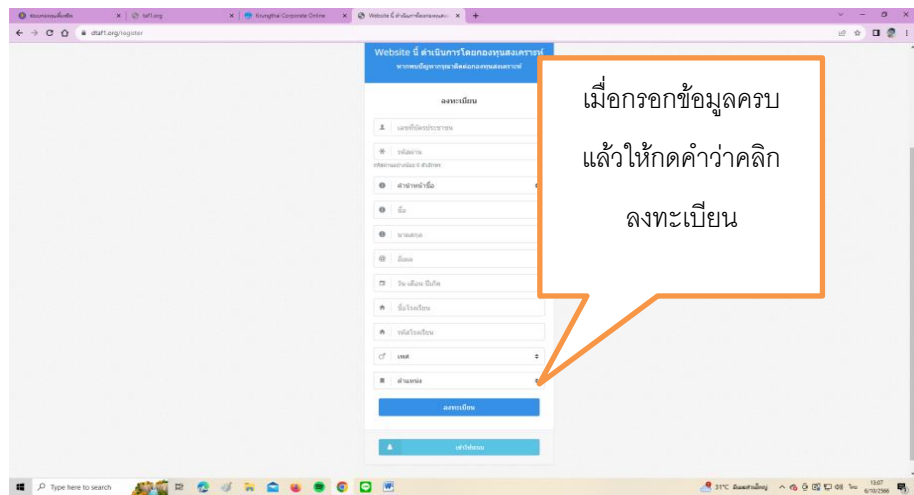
taf1.org | Krungthai Corporate Online | Website นี้ ดำเนินการโดยกองทุนสงเคราะห์

dtaf1.org/register

Website นี้ ดำเนินการโดยกองทุนสงเคราะห์

ลงทะเบียน

เลขที่บัตรประชาชน

รหัสผ่าน

คำนำหน้าชื่อ

ชื่อ

นามสกุล

อีเมล

วัน เดือน ปีเกิด

ชื่อโรงเรียน

รหัสโรงเรียน

เพศ

ตำแหน่ง

ลงทะเบียน

เข้าใช้งาน

เมื่อกรอกข้อมูลครบ

แล้วให้กดคำว่าคลิก

ลงทะเบียน

Type here to search

31°C

13:07